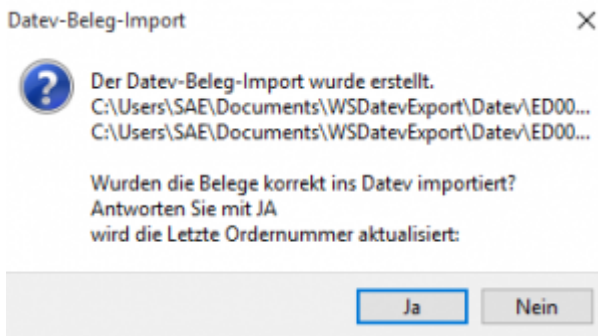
Datev-Beleg-Import

×

Der Datev-Beleg-Import wurde erstellt.
C:\Users\SAE\Documents\WSDatevExport\Datev\ED00...
C:\Users\SAE\Documents\WSDatevExport\Datev\ED00...

Wurden die Belege korrekt ins Datev importiert?
Antworten Sie mit JA
wird die Letzte Ordernummer aktualisiert:

Ja

Nein